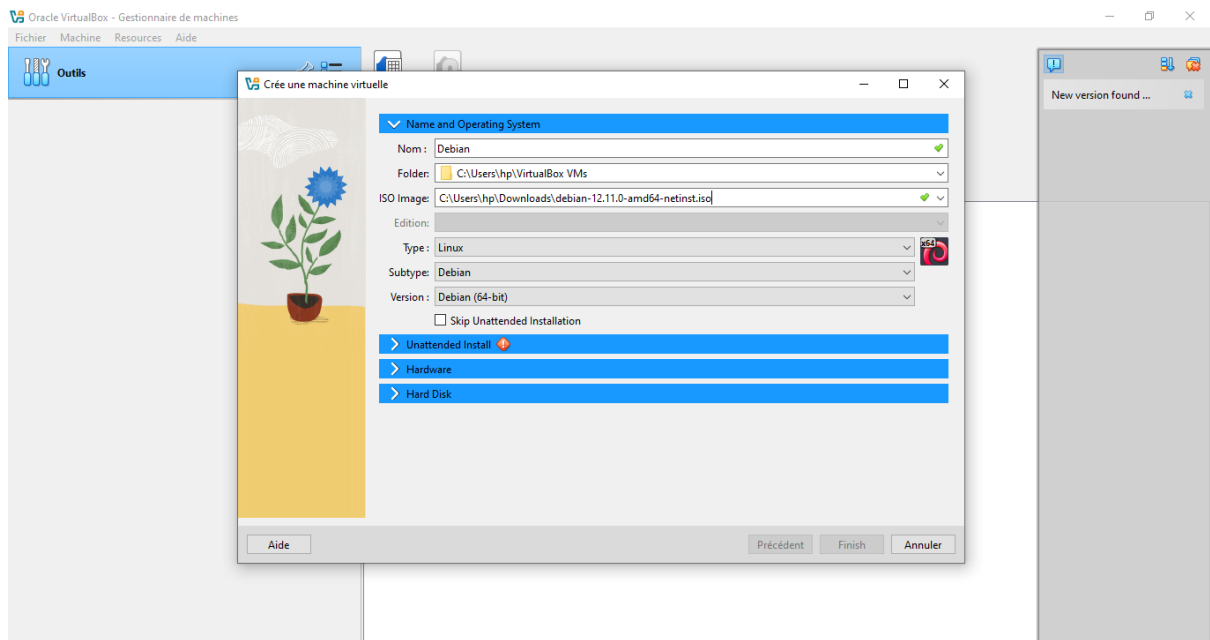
Oracle VirtualBox - Gestionnaire de machines

Fichier Machine Resources Aide

Outils

Crée une machine virtuelle

New version found ...

Name and Operating System

Nom : Debian

Folder: C:\Users\hp\VirtualBox VMs

ISO Image: C:\Users\hp\Downloads\debian-12.11.0-amd64-netinst.iso

Edition:

Type : Linux

x64

Subtype: Debian

Version : Debian (64-bit)

Skip Unattended Installation

Unattended Install

Hardware

Hard Disk

Aide

Précédent Finish Annuler